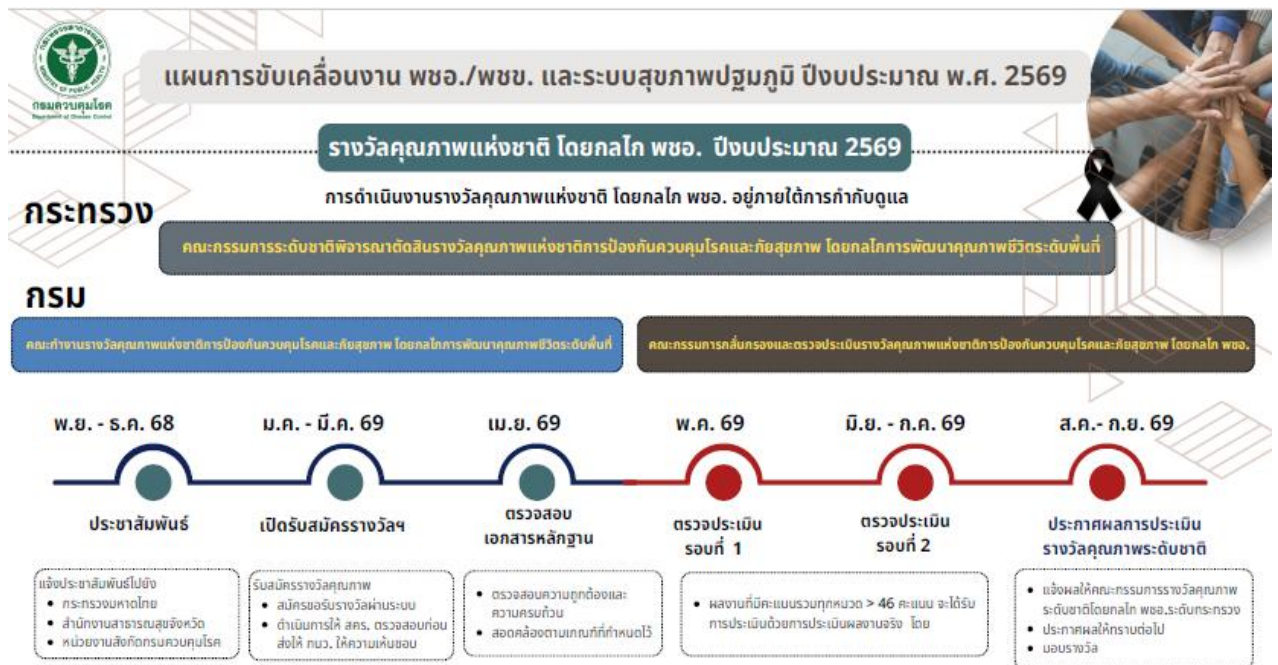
กรมควบคุมโรค
Department of Disease Control

แผนการขับเคลื่อนงาน พชอ./พชข. และระบบสุขภาพปฐมภูมิ ปีงบประมาณ พ.ศ. 2569

รางวัลคุณภาพแห่งชาติ โดยกลไก พชอ. ปีงบประมาณ 2569

การดำเนินงานรางวัลคุณภาพแห่งชาติ โดยกลไก พชอ. อยู่ภายใต้การกำกับดูแล

กระทรวง

คณะกรรมการระดับชาติพิจารณาตัดสินรางวัลคุณภาพแห่งชาติการป้องกันควบคุมโรคและภัยสุขภาพ โดยกลไกการพัฒนาคุณภาพชีวิตระดับพื้นที่

กรม

คณะทำงานรางวัลคุณภาพแห่งชาติการป้องกันควบคุมโรคและภัยสุขภาพ โดยกลไกการพัฒนาคุณภาพชีวิตระดับพื้นที่

คณะกรรมการกลั่นกรองและตรวจประเมินรางวัลคุณภาพแห่งชาติการป้องกันควบคุมโรคและภัยสุขภาพ โดยกลไก พชอ.

พ.ย. - ธ.ค. 68
ประชาสัมพันธ์

ม.ค. - มี.ค. 69
เปิดรับสมัครรางวัลฯ

เม.ย. 69
ตรวจสอบ เอกสารหลักฐาน

พ.ค. 69
ตรวจประเมิน รอบที่ 1

มิ.ย. - ก.ค. 69
ตรวจประเมิน รอบที่ 2

ส.ค.- ก.ย. 69
ประกาศผลการประเมิน รางวัลคุณภาพระดับชาติ

แจ้งประชาสัมพันธ์ไปยัง
• กระทรวงมหาดไทย
• สำนักงานสาธารณสุขจังหวัด
• หน่วยงานสังกัดกรมควบคุมโรค

รับสมัครรางวัลคุณภาพ
• สมัครขอรับรางวัลผ่านระบบ
• ดำเนินการให้ สคร. ตรวจสอบก่อนส่งให้ กมว. ให้ความเห็นชอบ

• ตรวจสอบความถูกต้องและความครบถ้วน
• สอดคล้องตามเกณฑ์ที่กำหนดไว้

• ผลงานที่มีคะแนนรวมทุกหมวด > 46 คะแนน จะได้รับการประเมินด้วยการประเมินผลงานจริง โดย

• แจ้งผลให้คณะกรรมการรางวัลคุณภาพระดับชาติโดยกลไก พชอ.ระดับกระทรวง
• ประกาศผลให้ทราบต่อไป
• มอบรางวัล